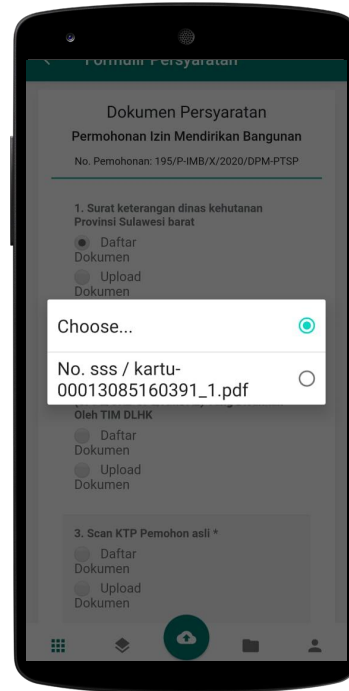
Formulir Persyaratan

Dokumen Persyaratan

Permohonan Izin Mendirikan Bangunan

No. Pemohonan: 195/P-IMB/X/2020/DPM-PTSP

1. Surat keterangan dinas kehutanan Provinsi Sulawesi barat

Daftar Dokumen

Upload Dokumen

Choose...

No. sss / kartu-00013085160391_1.pdf

Oleh TIM DLHK

Daftar Dokumen

Upload Dokumen

3. Scan KTP Pemohon asli *

Daftar Dokumen

Upload Dokumen